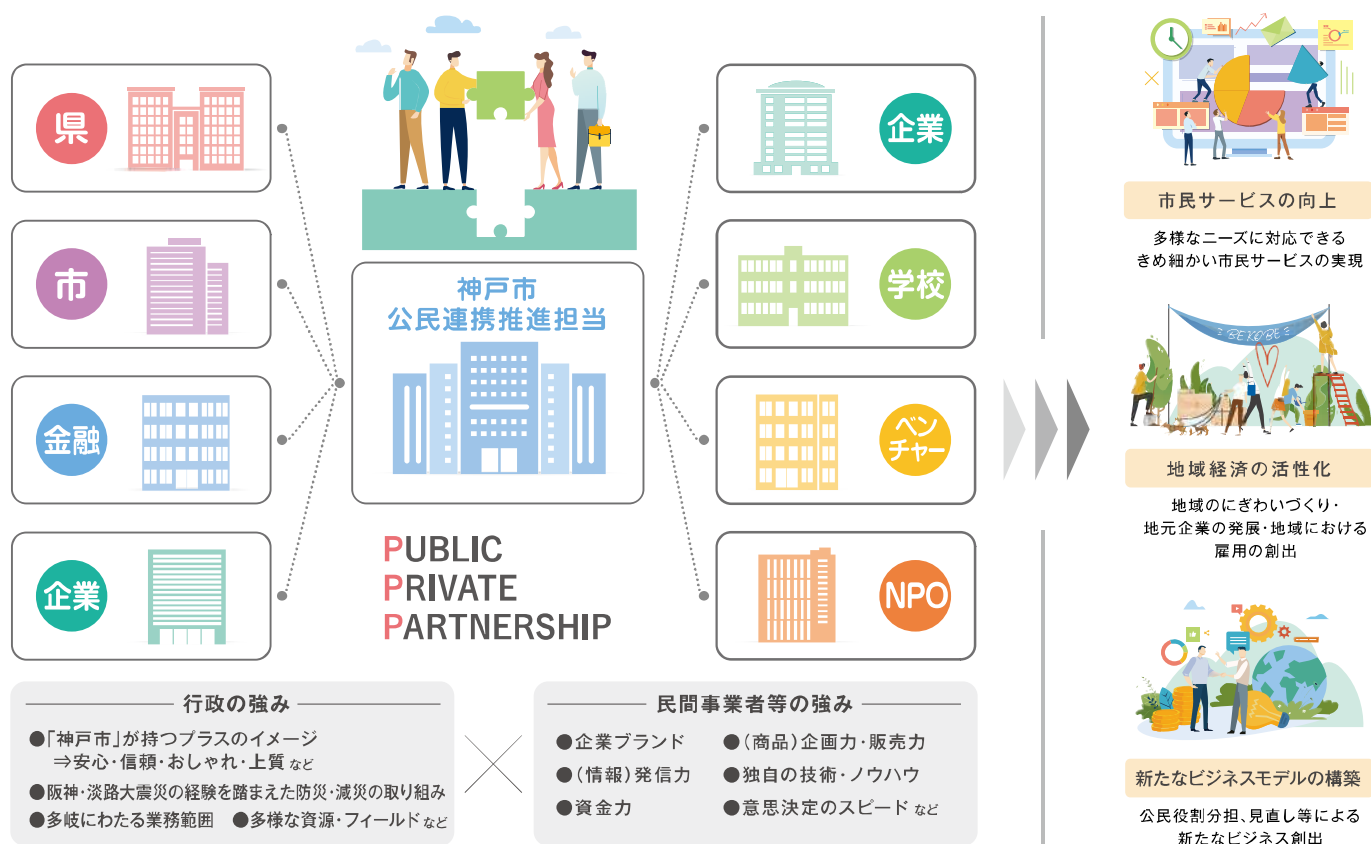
県

市

金融

企業

神戸市
公民連携推進担当

PUBLIC
PRIVATE
PARTNERSHIP

企業

学校

ベンチャー

NPO

行政の強み

●「神戸市」が持つプラスのイメージ
⇒安心・信頼・おしゃれ・上質 など
●阪神・淡路大震災の経験を踏まえた防災・減災の取り組み
●多岐にわたる業務範囲 ●多様な資源・フィールド など

民間事業者等の強み

●企業ブランド
●（情報）発信力
●資金力
●（商品）企画力・販売力
●独自の技術・ノウハウ
●意思決定のスピード など

市民サービスの向上
多様なニーズに対応できるきめ細かい市民サービスの実現

BE KOBE

地域経済の活性化
地域のにぎわいづくり・地元企業の発展・地域における雇用の創出

新たなビジネスモデルの構築
公民役割分担、見直し等による新たなビジネス創出